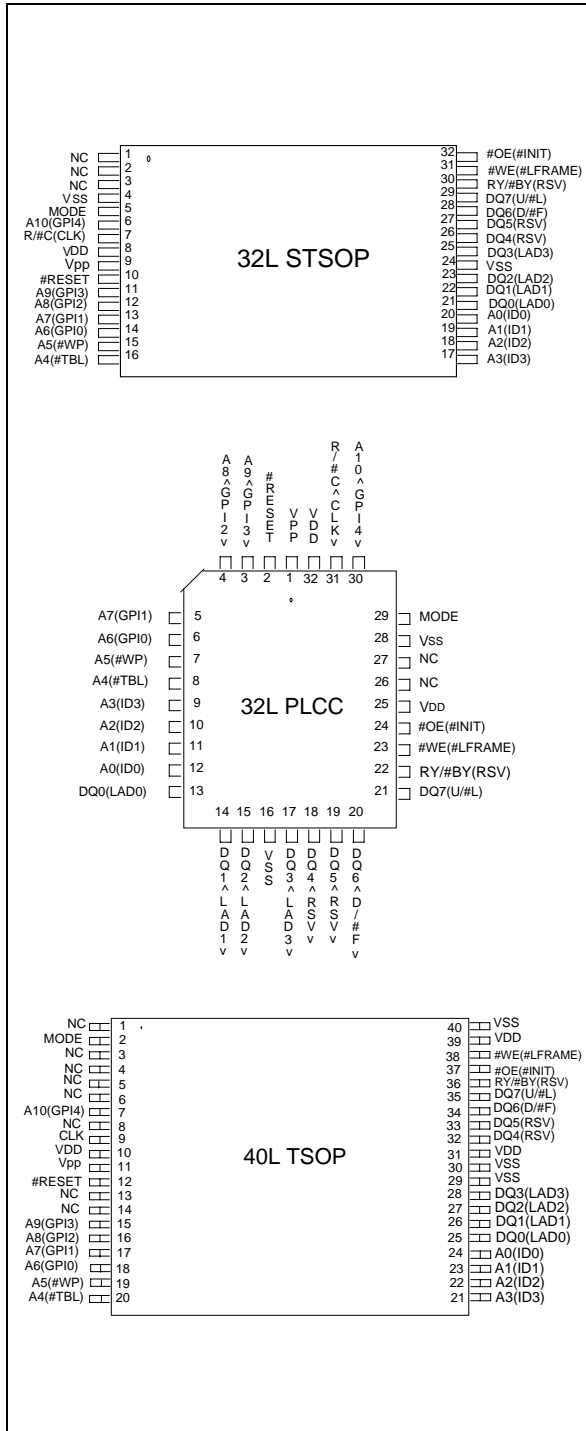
NC 1
NC 2
NC 3
VSS 4
MODE 5
A10(GPI4) 6
R/#C(CLK) 7
VDD 8
Vpp 9
#RESET 10
A9(GPI3) 11
A8(GPI2) 12
A7(GPI1) 13
A6(GPI0) 14
A5(#WP) 15
A4(#TBL) 16

32L STSOP

32 #OE(#INIT)
31 #WE(#LFRAME)
30 RY/#BY(RSV)
29 DQ7(U/#L)
28 DQ6(D/#F)
27 DQ5(RSV)
26 DQ4(RSV)
25 DQ3(LAD3)
24 VSS
23 DQ2(LAD2)
22 DQ1(LAD1)
21 DQ0(LAD0)
20 A0(ID0)
19 A1(ID1)
18 A2(ID2)
17 A3(ID3)

A8^GPI2v 4
A9^GPI3v 3
#RESET 2
VPP 1
VDD 32
R/#C^CLKv 31
A10^GPI4v 30

A7(GPI1) 5
A6(GPI0) 6
A5(#WP) 7
A4(#TBL) 8
A3(ID3) 9
A2(ID2) 10
A1(ID1) 11
A0(ID0) 12
DQ0(LAD0) 13

32L PLCC

29 MODE
28 Vss
27 NC
26 NC
25 VDD
24 #OE(#INIT)
23 #WE(#LFRAME)
22 RY/#BY(RSV)
21 DQ7(U/#L)

14 DQ1^LAD1v
15 DQ2^LAD2v
16 VSS
17 DQ3^LAD3v
18 DQ4^RSVv
19 DQ5^RSVv
20 DQ6^D/#Fv

NC 1
MODE 2
NC 3
NC 4
NC 5
NC 6
A10(GPI4) 7
NC 8
CLK 9
VDD 10
Vpp 11
#RESET 12
NC 13
NC 14
A9(GPI3) 15
A8(GPI2) 16
A7(GPI1) 17
A6(GPI0) 18
A5(#WP) 19
A4(#TBL) 20

40L TSOP

40 VSS
39 VDD
38 #WE(#LFRAME)
37 #OE(#INIT)
36 RY/#BY(RSV)
35 DQ7(U/#L)
34 DQ6(D/#F)
33 DQ5(RSV)
32 DQ4(RSV)
31 VDD
30 VSS
29 VSS
28 DQ3(LAD3)
27 DQ2(LAD2)
26 DQ1(LAD1)
25 DQ0(LAD0)
24 A0(ID0)
23 A1(ID1)
22 A2(ID2)
21 A3(ID3)